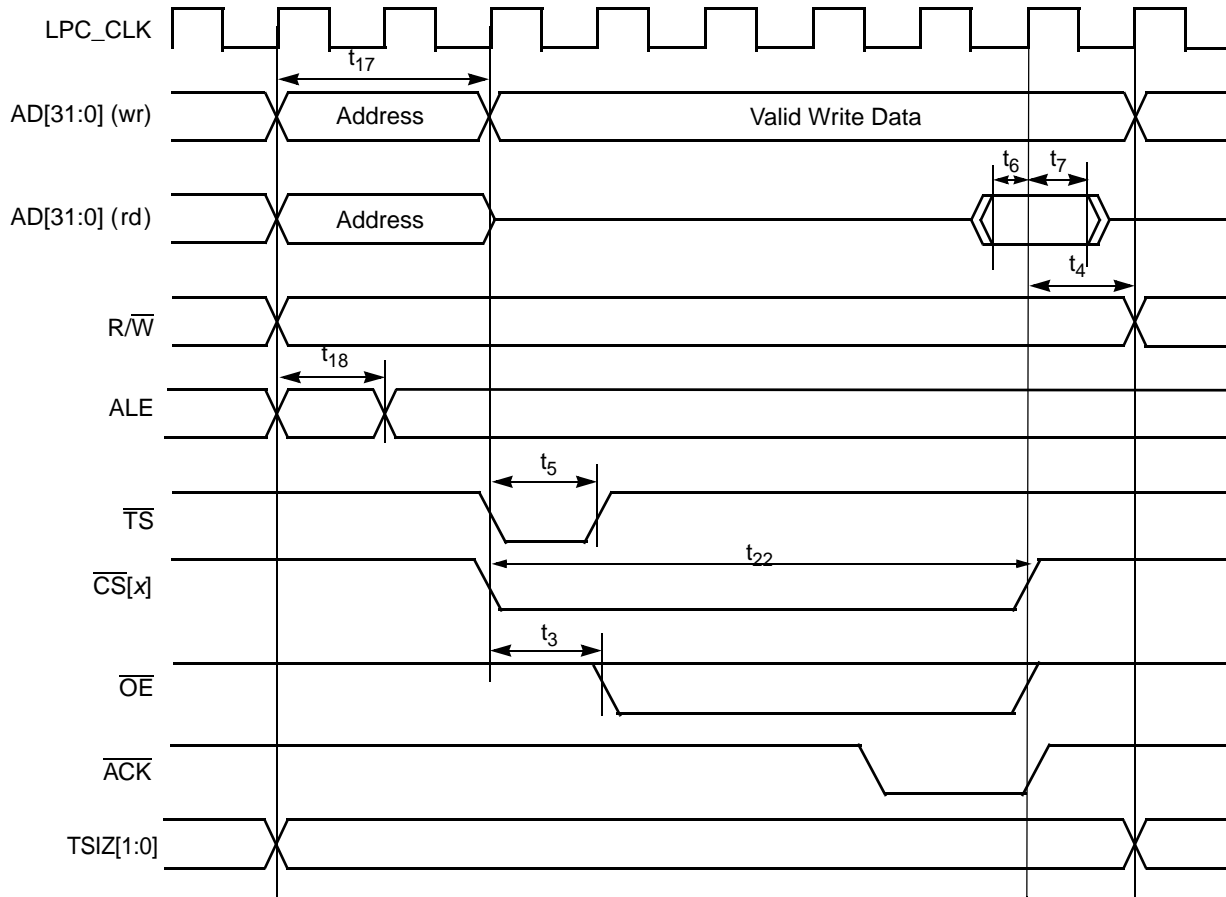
LPC_CLK

$t_{17}$

AD[31:0] (wr)

Address

Valid Write Data

$t_6$ $t_7$

AD[31:0] (rd)

Address

$t_4$

R/$\overline{W}$

$t_{18}$

ALE

$t_5$

$\overline{TS}$

$t_{22}$

$\overline{CS}[x]$

$t_3$

$\overline{OE}$

$\overline{ACK}$

TSIZ[1:0]